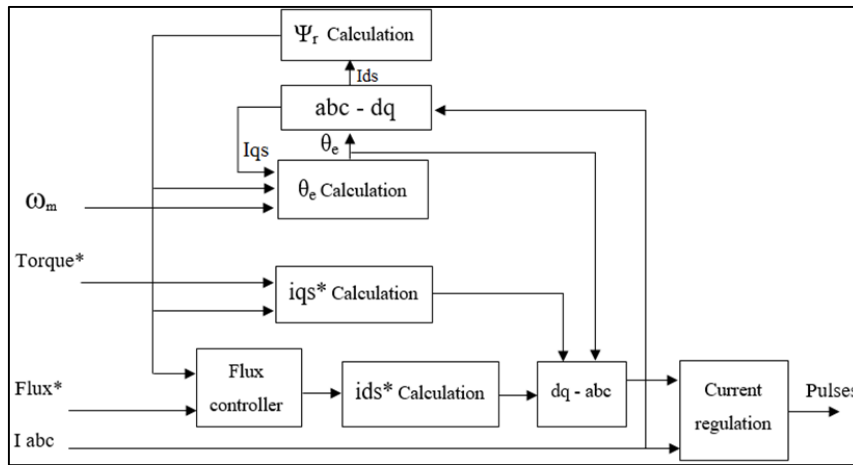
$\Psi_r$ Calculation

Ids

abc - dq

Iqs

$\theta_e$

$\omega_m$

$\theta_e$ Calculation

Torque*

iqs* Calculation

Flux*

Flux controller

ids* Calculation

dq - abc

Current regulation

Pulses

I abc